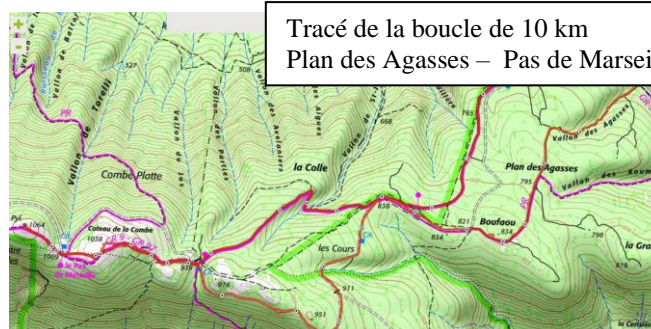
Tracé de la boucle de 10 km
Plan des Agasses – Pas de Marsei

+
-

Vallon de Tarelli
Vallon de Rouby
527
508
Vallon du Jas
Vallon des Portes
Vallon des Acclanoniers
Vallon des Aygues
Vallon de St-
668
765
Vallon des Agasses
Vallon des Baum
Combe Platte
la Colle
Plan des Agasses
795
838
821
834
Boufaou
834
798
la Gra
1064
Coteau de la Combe
1058
1005
Pas de Marseille
850
974
les Cours
971
951
816
la Coriolan